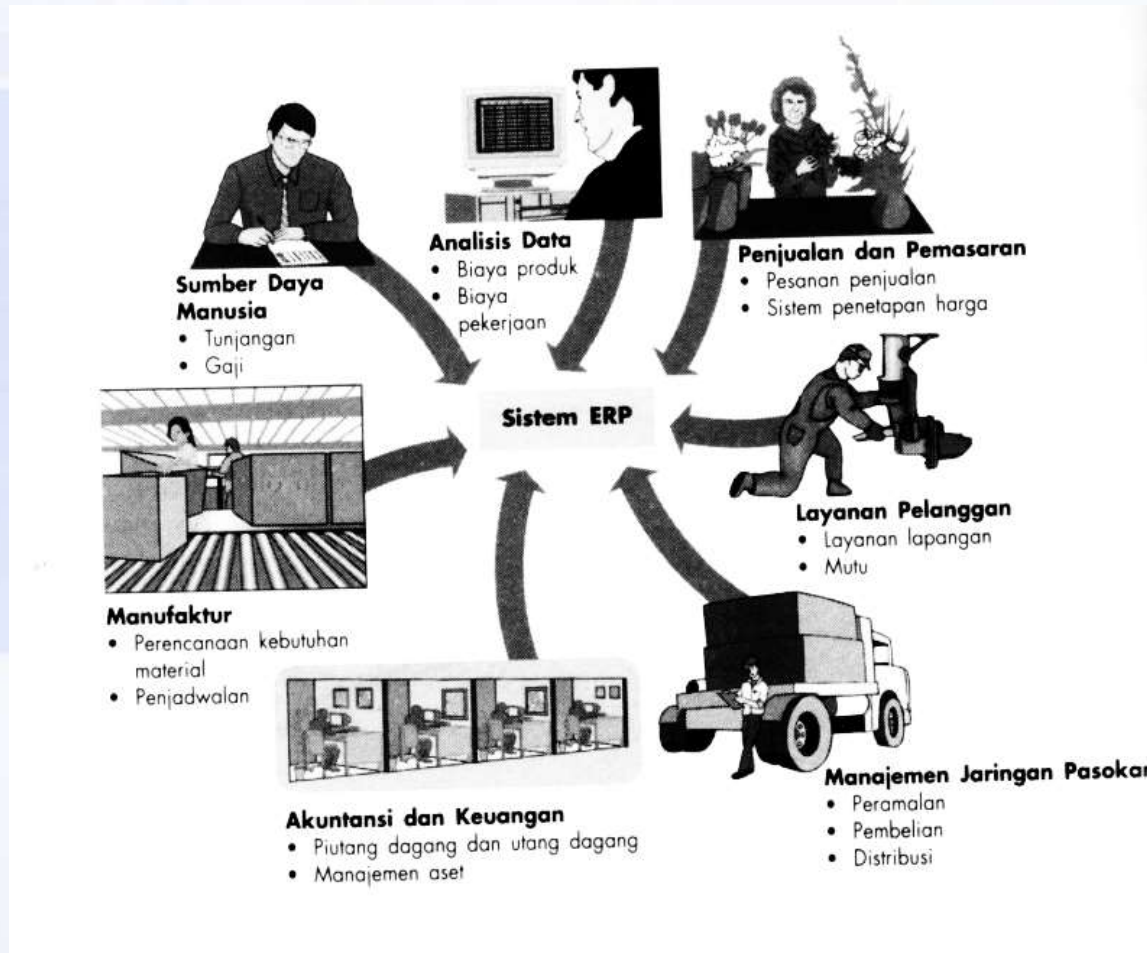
Analisis Data
- Biaya produk
- Biaya pekerjaan

Penjualan dan Pemasaran
- Pesanan penjualan
- Sistem penetapan harga

Sumber Daya Manusia
- Tunjangan
- Gaji

Sistem ERP

Layanan Pelanggan
- Layanan lapangan
- Mutu

Manufaktur
- Perencanaan kebutuhan material
- Penjadwalan

Manajemen Jaringan Pasokan
- Peramalan
- Pembelian
- Distribusi

Akuntansi dan Keuangan
- Piutang dagang dan utang dagang
- Manajemen aset